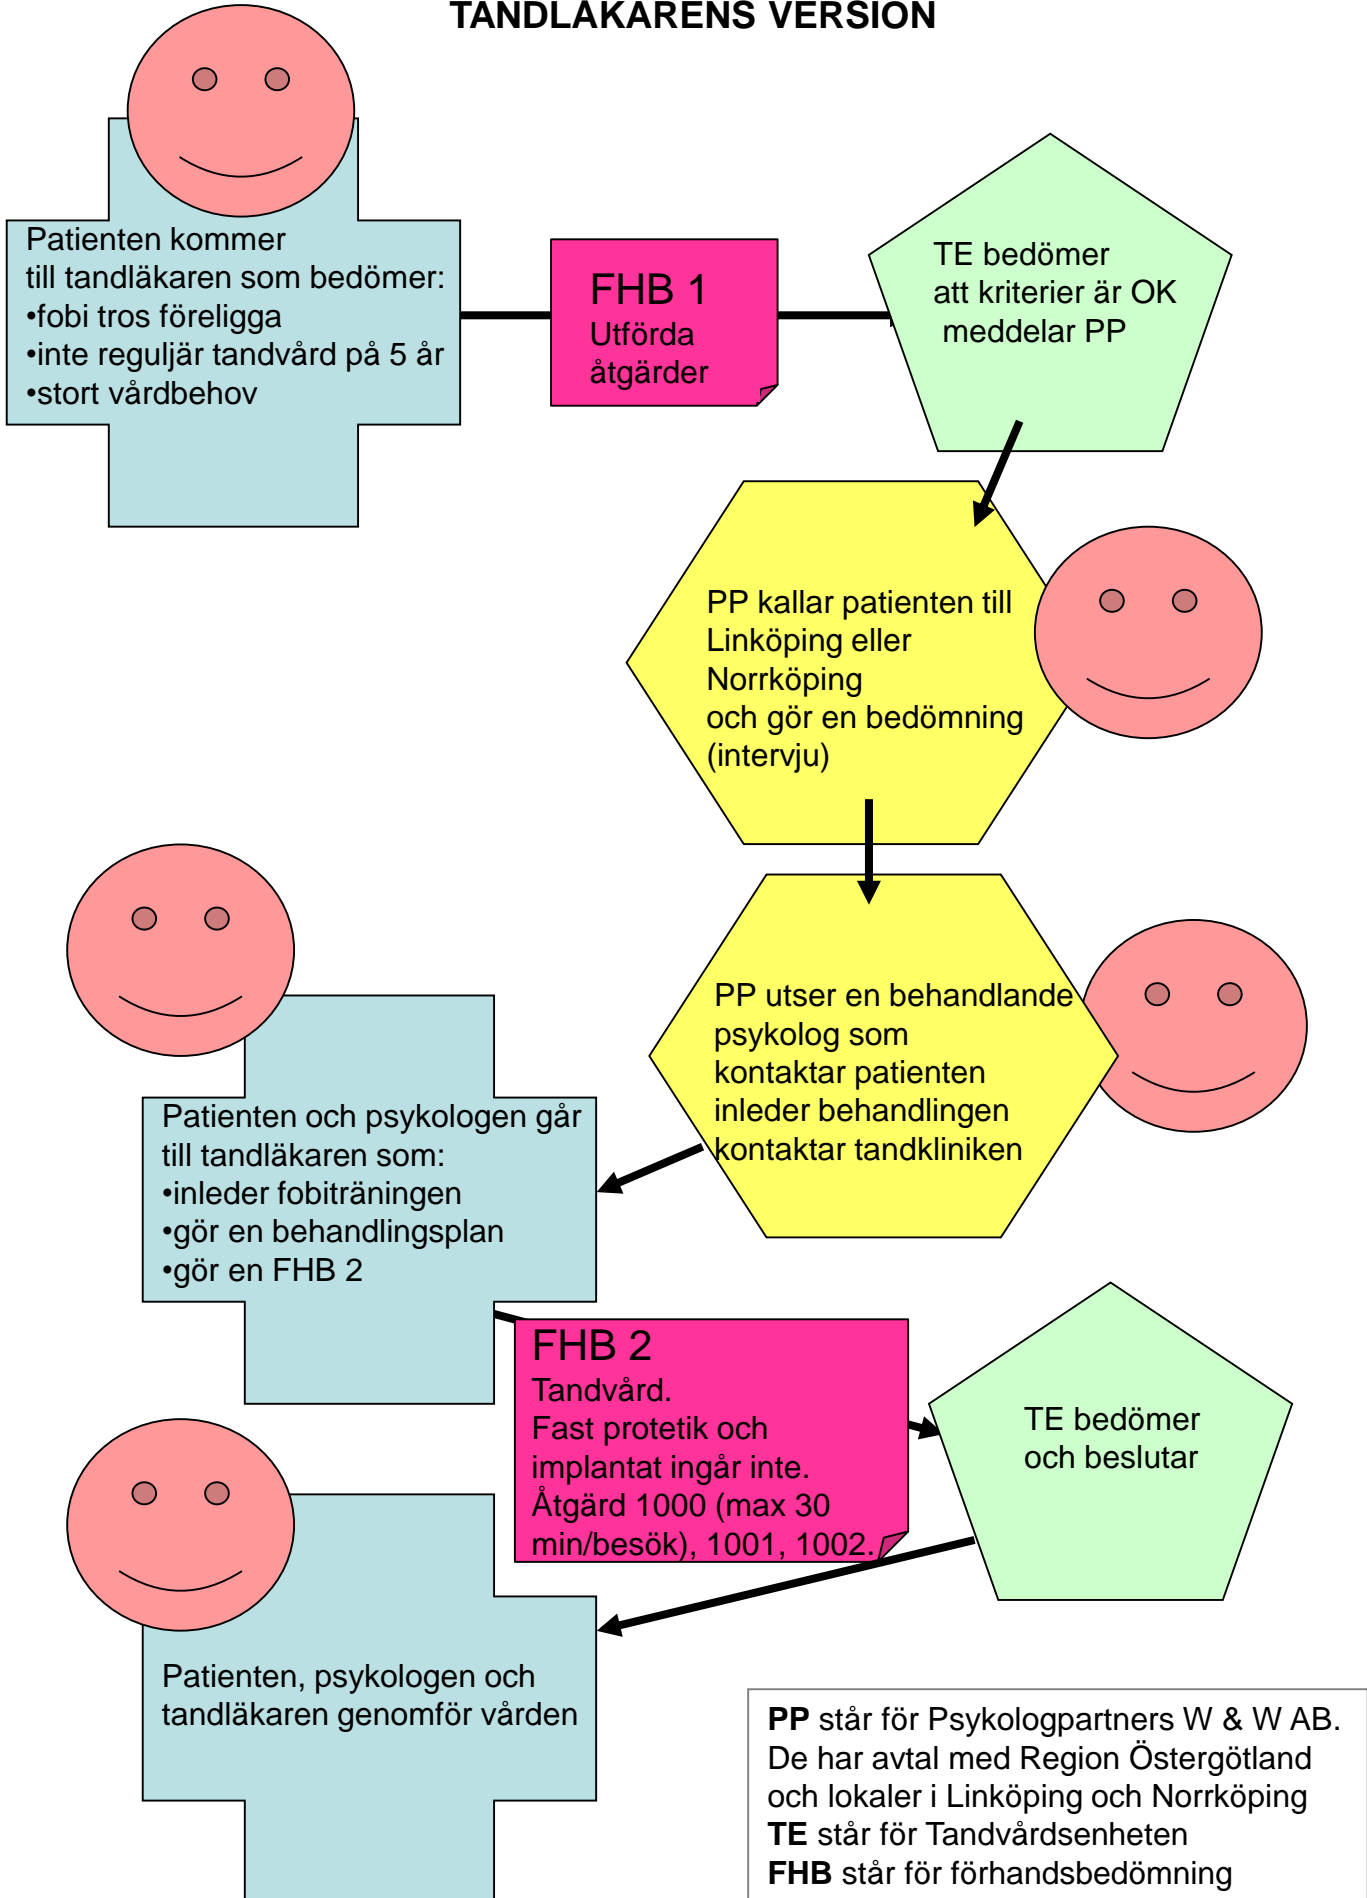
TANDLÄKARENS VERSION

Patienten kommer till tandläkaren som bedömer:
•fobi tros föreligga
•inte reguljär tandvård på 5 år
•stort vårdbehov

FHB 1
Utförda åtgärder

TE bedömer att kriterier är OK meddelar PP

PP kallar patienten till Linköping eller Norrköping och gör en bedömning (intervju)

PP utser en behandlande psykolog som kontaktar patienten inleder behandlingen kontaktar tandkliniken

Patienten och psykologen går till tandläkaren som:
•inleder fobiträningen
•gör en behandlingsplan
•gör en FHB 2

FHB 2
Tandvård.
Fast protetik och implantat ingår inte.
Åtgärd 1000 (max 30 min/besök), 1001, 1002.

TE bedömer och beslutar

Patienten, psykologen och tandläkaren genomför vården

**PP** står för Psykologpartners W & W AB. De har avtal med Region Östergötland och lokaler i Linköping och Norrköping
**TE** står för Tandvårdsenheten
**FHB** står för förhandsbedömning